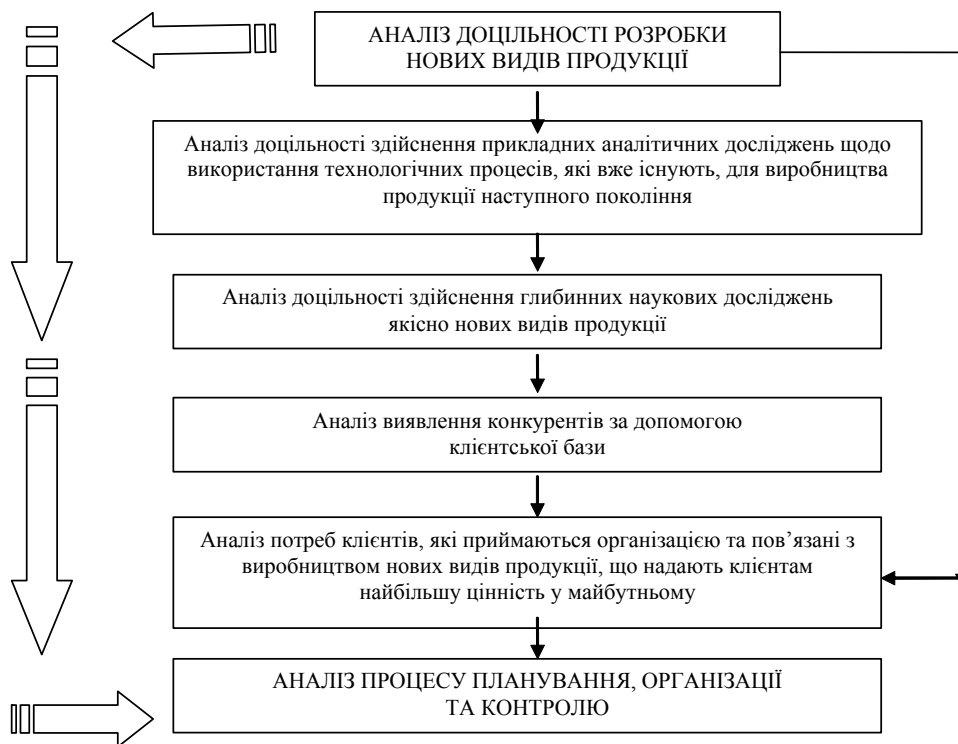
АНАЛІЗ ДОЦІЛЬНОСТІ РОЗРОБКИ НОВИХ ВИДІВ ПРОДУКЦІЇ

Аналіз доцільності здійснення прикладних аналітичних досліджень щодо використання технологічних процесів, які вже існують, для виробництва продукції наступного покоління

Аналіз доцільності здійснення глибинних наукових досліджень якісно нових видів продукції

Аналіз виявлення конкурентів за допомогою клієнтської бази

Аналіз потреб клієнтів, які приймаються організацією та пов’язані з виробництвом нових видів продукції, що надають клієнтам найбільшу цінність у майбутньому

АНАЛІЗ ПРОЦЕСУ ПЛАНУВАННЯ, ОРГАНІЗАЦІЇ ТА КОНТРОЛЮ